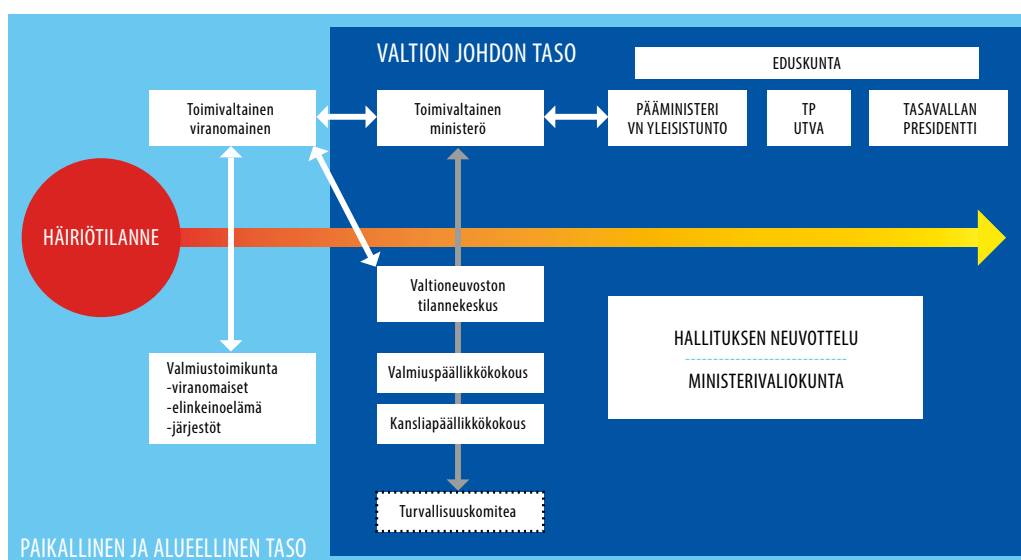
VALTION JOHDON TASO

EDUSKUNTA

Toimivaltainen viranomainen

Toimivaltainen ministerö

PÄÄMINISTERI VN YLEISISTUNTO

TP UTVA

TASAVALLAN PRESIDENTTI

HÄIRIÖTILANNE

Valtioneuvoston tilannekeskus

HALLITUKSEN NEUVOTTELU

MINISTERIVALIOKUNTA

Valmiustoimikunta
-viranomaiset
-elinkeinoelämä
-järjestöt

Valmiuspäällikkökokous

Kansliapäällikkökokous

Turvallisuuskomitea

PAIKALLINEN JA ALUEELLINEN TASO